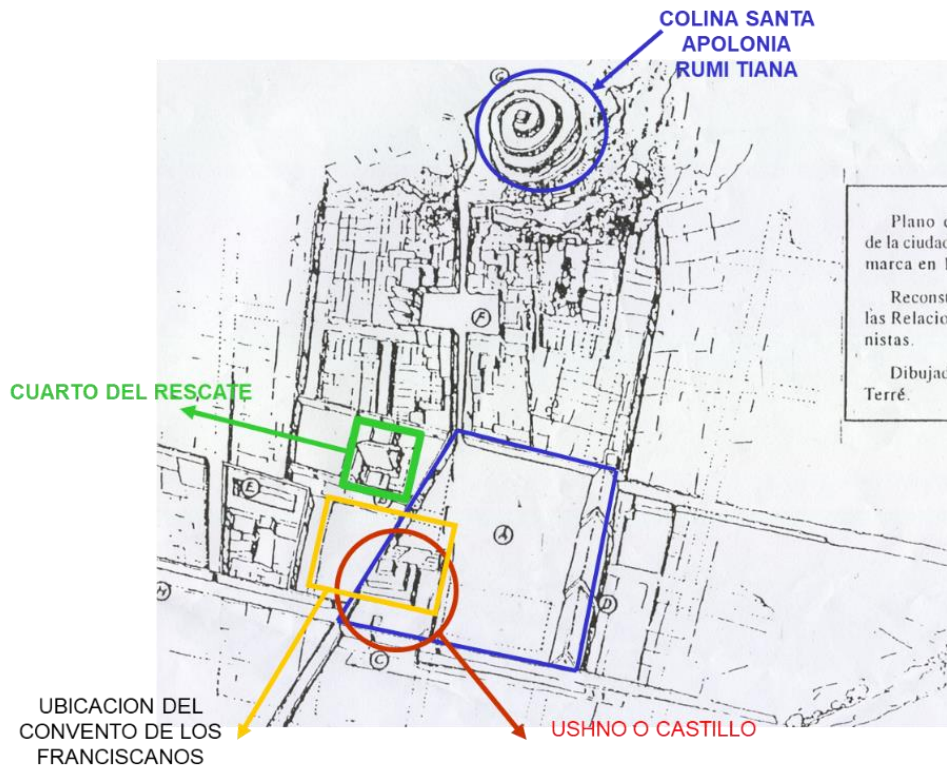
COLINA SANTA APOLONIA RUMI TIANA

Plano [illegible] de la ciudad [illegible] marca en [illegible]

Reconst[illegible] las Relacio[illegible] nistas.

Dibujad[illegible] Terré.

CUARTO DEL RESCATE

F

E

A

C

D

UBICACION DEL CONVENTO DE LOS FRANCISCANOS

USHNO O CASTILLO